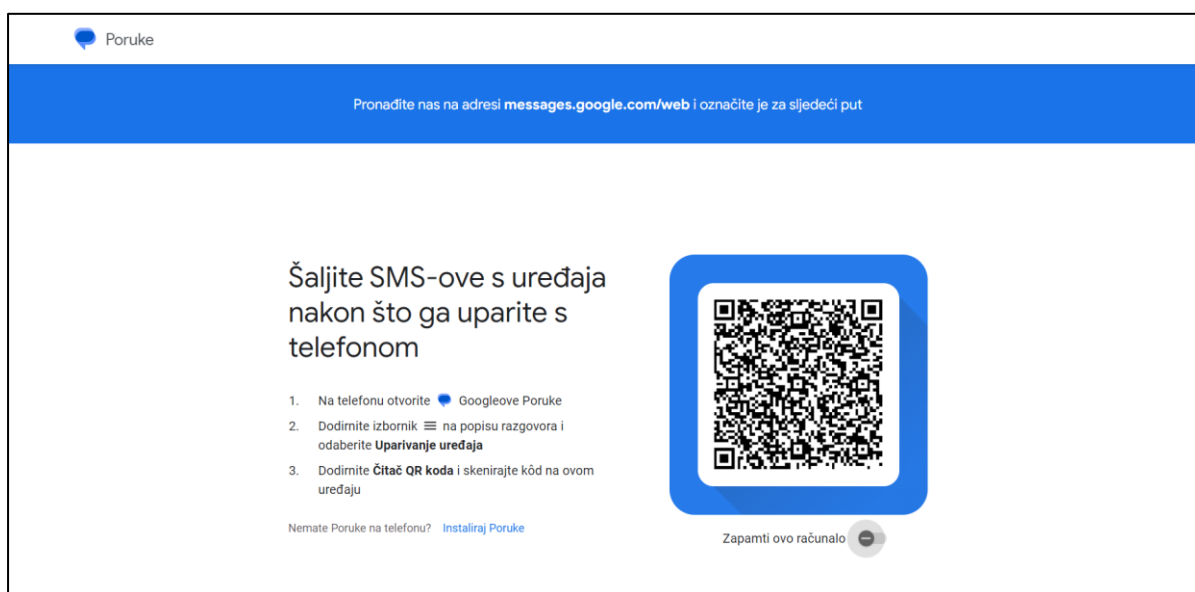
Poruke

Pronađite nas na adresi **messages.google.com/web** i označite je za sljedeći put

Šaljite SMS-ove s uređaja nakon što ga uparite s telefonom

1. Na telefonu otvorite Googleove Poruke
2. Dodirnite izbornik na popisu razgovora i odaberite **Uparivanje uređaja**
3. Dodirnite **Čitač QR koda** i skenirajte kôd na ovom uređaju

Nemate Poruke na telefonu? Instaliraj Poruke

Zapamti ovo računalo